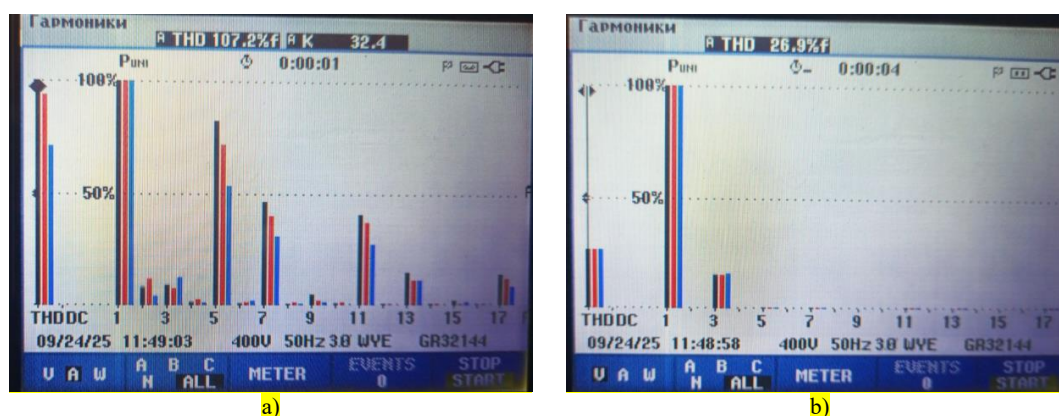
Гармоники
A THD 107.2%f A K 32.4
Puni
0:00:01
100%
50%
THD DC 1 3 5 7 9 11 13 15 17
09/24/25 11:49:03 400V 50Hz 3Ø WYE GR32144
V A W
A B C N ALL
METER
EVENTS 0
STOP START

a)

Гармоники
A THD 26.9%f
Puni
0:00:04
100%
50%
THD DC 1 3 5 7 9 11 13 15 17
09/24/25 11:48:58 400V 50Hz 3Ø WYE GR32144
V A W
A B C N ALL
METER
EVENTS 0
STOP START

b)